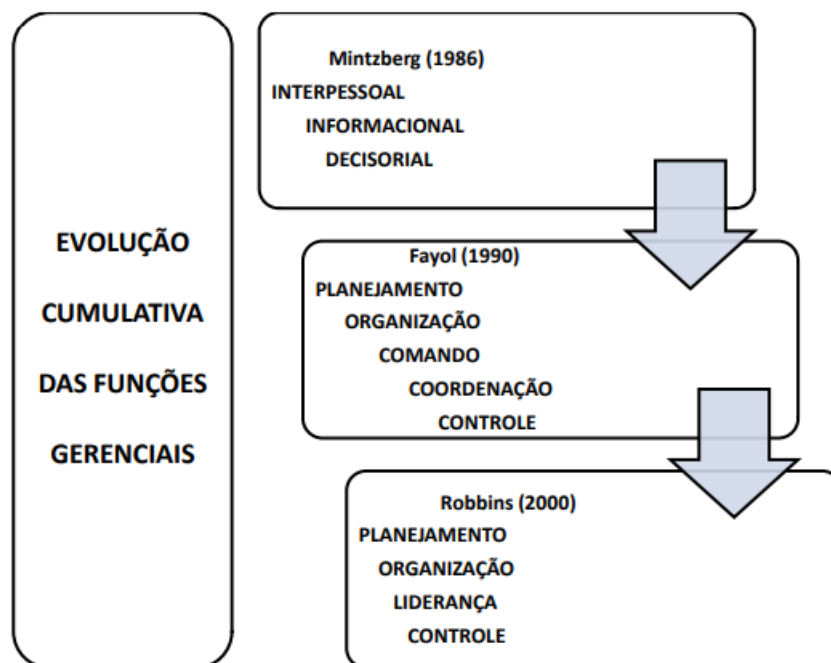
EVOLUÇÃO

CUMULATIVA

DAS FUNÇÕES

GERENCIAIS

Mintzberg (1986)
INTERPESSOAL
INFORMACIONAL
DECISORIAL

Fayol (1990)
PLANEJAMENTO
ORGANIZAÇÃO
COMANDO
COORDENAÇÃO
CONTROLE

Robbins (2000)
PLANEJAMENTO
ORGANIZAÇÃO
LIDERANÇA
CONTROLE